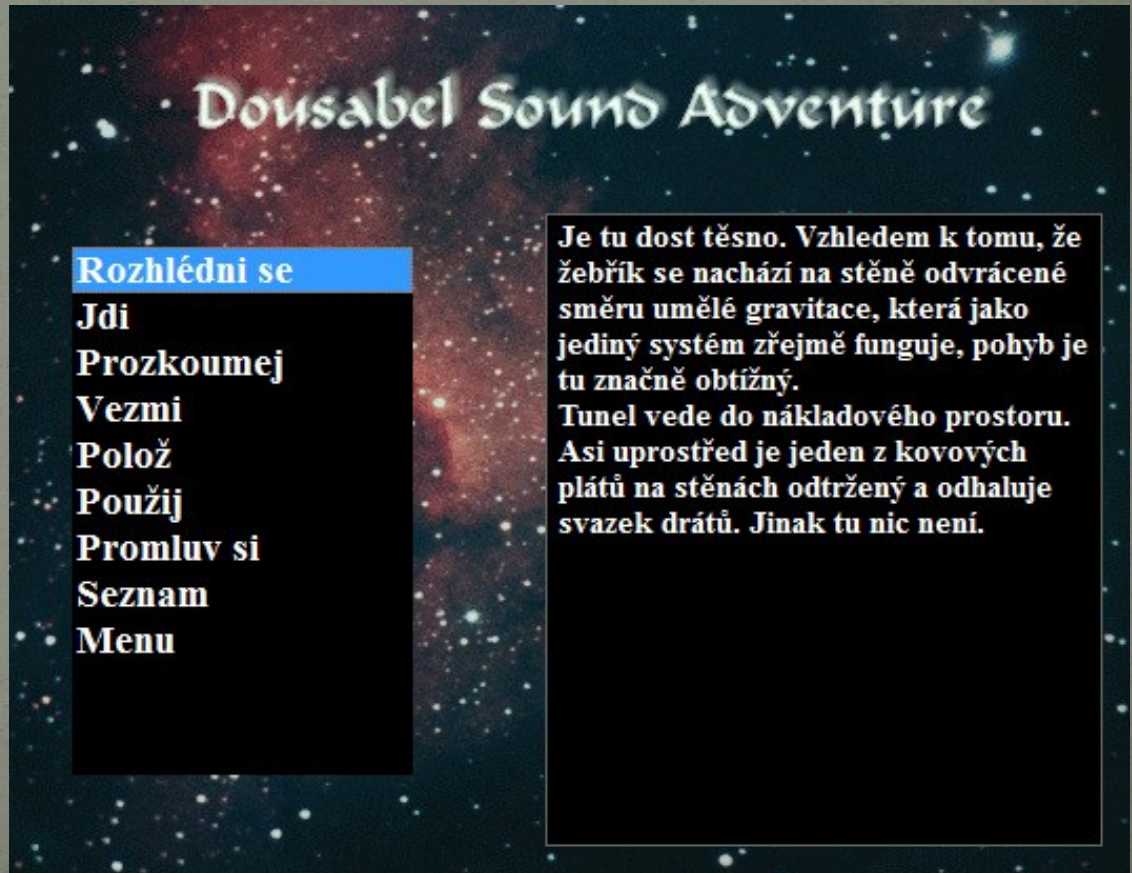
Dousabel Sound Adventure

Rozhlédni se
Jdi
Prozkoumej
Vezmi
Polož
Použij
Promluv si
Seznam
Menu

Je tu dost těsno. Vzhledem k tomu, že žebřík se nachází na stěně odvrácené směru umělé gravitace, která jako jediný systém zřejmě funguje, pohyb je tu značně obtížný.
Tunel vede do nákladového prostoru. Asi uprostřed je jeden z kovových plátů na stěnách odtržený a odhaluje svazek drátů. Jinak tu nic není.